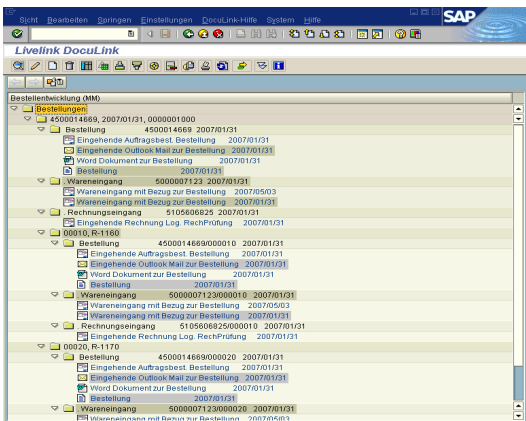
Sicht Bearbeiten Springen Einstellungen DocuLink-Hilfe System Hilfe

Livelink DocuLink

Bestellentwicklung (MM)

Bestellungen
4500014669, 2007/01/31, 0000001000
Bestellung 4500014669 2007/01/31
Eingehende Auftragsbest. Bestellung 2007/01/31
Eingehende Outlook Mail zur Bestellung 2007/01/31
Word Dokument zur Bestellung 2007/01/31
Bestellung 2007/01/31
Wareneingang 5000007123 2007/01/31
Wareneingang mit Bezug zur Bestellung 2007/05/03
Wareneingang mit Bezug zur Bestellung 2007/01/31
Rechnungseingang 5105606825 2007/01/31
Eingehende Rechnung Log. RechPrüfung 2007/01/31
00010, R-1160
Bestellung 4500014669/000010 2007/01/31
Eingehende Auftragsbest. Bestellung 2007/01/31
Eingehende Outlook Mail zur Bestellung 2007/01/31
Word Dokument zur Bestellung 2007/01/31
Bestellung 2007/01/31
Wareneingang 5000007123/000010 2007/01/31
Wareneingang mit Bezug zur Bestellung 2007/05/03
Wareneingang mit Bezug zur Bestellung 2007/01/31
Rechnungseingang 5105606825/000010 2007/01/31
Eingehende Rechnung Log. RechPrüfung 2007/01/31
00020, R-1170
Bestellung 4500014669/000020 2007/01/31
Eingehende Auftragsbest. Bestellung 2007/01/31
Eingehende Outlook Mail zur Bestellung 2007/01/31
Word Dokument zur Bestellung 2007/01/31
Bestellung 2007/01/31
Wareneingang 5000007123/000020 2007/01/31
Wareneingang mit Bezug zur Bestellung 2007/05/03